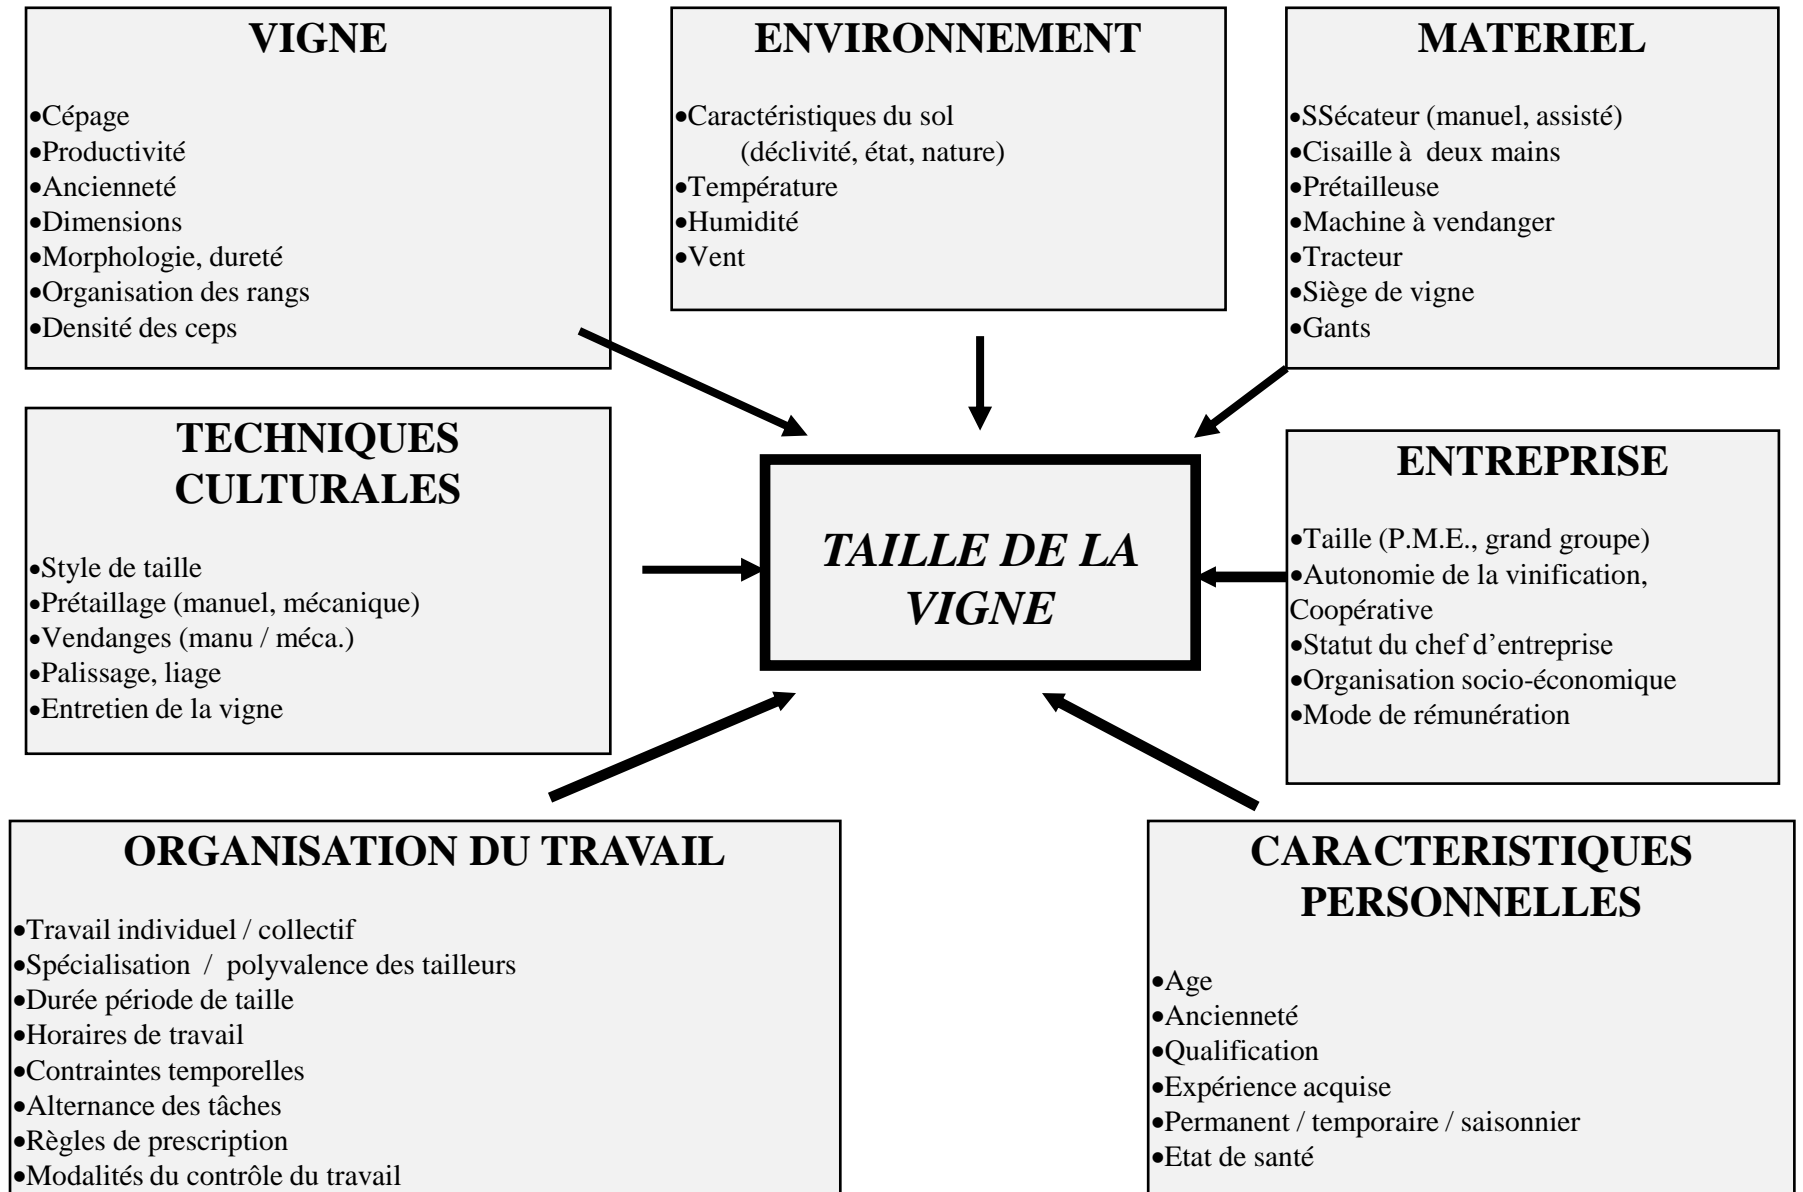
**VIGNE**

- Cépage
- Productivité
- Ancienneté
- Dimensions
- Morphologie, dureté
- Organisation des rangs
- Densité des ceps

**ENVIRONNEMENT**

- Caractéristiques du sol (déclivité, état, nature)
- Température
- Humidité
- Vent

**MATERIEL**

- SSécateur (manuel, assisté)
- Cisaille à deux mains
- Prétailleuse
- Machine à vendanger
- Tracteur
- Siège de vigne
- Gants

**TECHNIQUES CULTURALES**

- Style de taille
- Prétaillage (manuel, mécanique)
- Vendanges (manu / méca.)
- Palissage, liage
- Entretien de la vigne

*TAILLE DE LA VIGNE*

**ENTREPRISE**

- Taille (P.M.E., grand groupe)
- Autonomie de la vinification, Coopérative
- Statut du chef d'entreprise
- Organisation socio-économique
- Mode de rémunération

**ORGANISATION DU TRAVAIL**

- Travail individuel / collectif
- Spécialisation / polyvalence des tailleurs
- Durée période de taille
- Horaires de travail
- Contraintes temporelles
- Alternance des tâches
- Règles de prescription
- Modalités du contrôle du travail

**CARACTERISTIQUES PERSONNELLES**

- Age
- Ancienneté
- Qualification
- Expérience acquise
- Permanent / temporaire / saisonnier
- Etat de santé